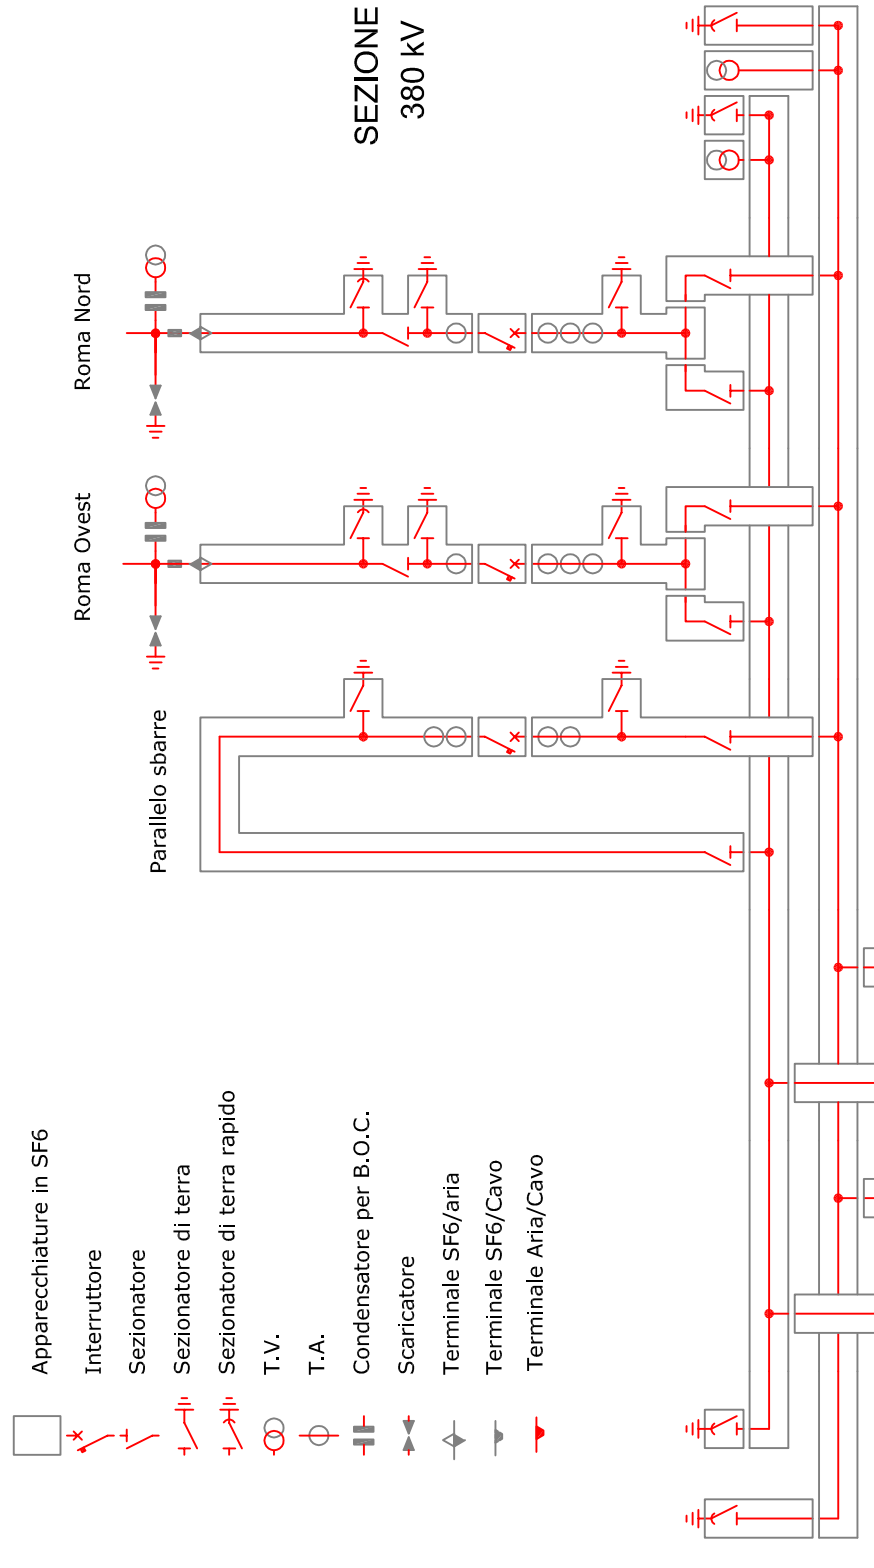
SEZIONE
380 kV

Roma Nord

Roma Ovest

Parallelo sbarre

Apparecchiature in SF6
Interruttore
Sezionatore
Sezionatore di terra
Sezionatore di terra rapido
T.V.
T.A.
Condensatore per B.O.C.
Scaricatore
Terminale SF6/aria
Terminale SF6/Cavo
Terminale Aria/Cavo